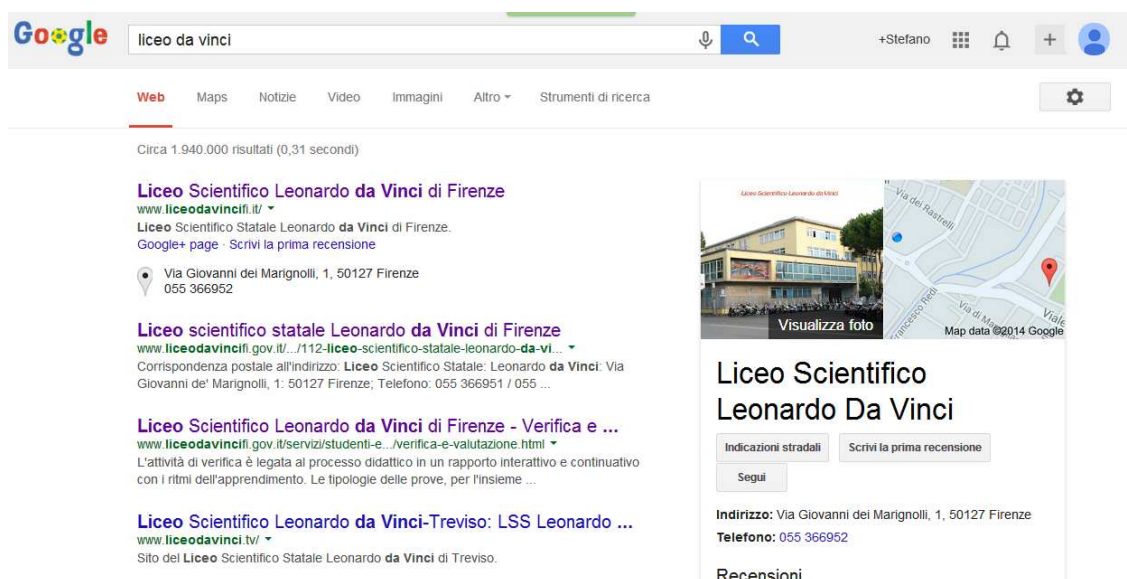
Google liceo da vinci +Stefano

Web Maps Notizie Video Immagini Altro Strumenti di ricerca

Circa 1.940.000 risultati (0,31 secondi)

Liceo Scientifico Leonardo da Vinci di Firenze
www.liceodavincifi.it/
Liceo Scientifico Statale Leonardo da Vinci di Firenze.
Google+ page · Scrivi la prima recensione

Via Giovanni dei Marignolli, 1, 50127 Firenze
055 366952

Liceo scientifico statale Leonardo da Vinci di Firenze
www.liceodavincifi.gov.it/.../112-liceo-scientifico-statale-leonardo-da-vi...
Corrispondenza postale all'indirizzo: Liceo Scientifico Statale: Leonardo da Vinci: Via Giovanni de' Marignolli, 1: 50127 Firenze; Telefono: 055 366951 / 055 ...

Liceo Scientifico Leonardo da Vinci di Firenze - Verifica e ...
www.liceodavincifi.gov.it/servizi/studenti-e.../verifica-e-valutazione.html
L'attività di verifica è legata al processo didattico in un rapporto interattivo e continuativo con i ritmi dell'apprendimento. Le tipologie delle prove, per l'insieme ...

Liceo Scientifico Leonardo da Vinci-Treviso: LSS Leonardo ...
www.liceodavinci.tv/
Sito del Liceo Scientifico Statale Leonardo da Vinci di Treviso.

Liceo Scientifico Leonardo da Vinci
Via dei Rastrelli
Francesco Redi
Viale
Visualizza foto
Map data ©2014 Google

Liceo Scientifico Leonardo Da Vinci

Indicazioni stradali
Scrivi la prima recensione
Segui

Indirizzo: Via Giovanni dei Marignolli, 1, 50127 Firenze
Telefono: 055 366952

Recensioni